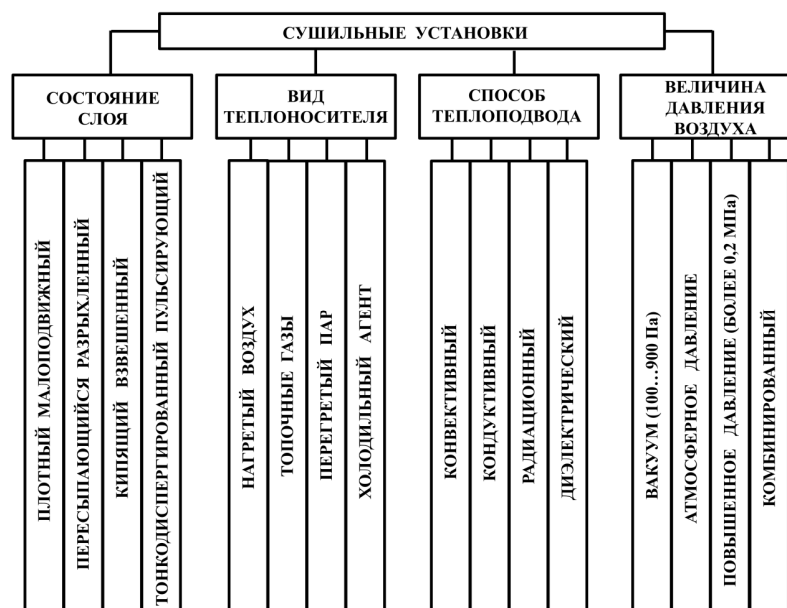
СУШИЛЬНЫЕ УСТАНОВКИ

СОСТОЯНИЕ СЛОЯ

ПЛОТНЫЙ МАЛОПОДВИЖНЫЙ

ПЕРЕСЫПАЮЩИЙСЯ РАЗРЫХЛЕННЫЙ

КИПЯЩИЙ ВЗВЕШЕННЫЙ

ТОНКОДИСПЕРГИРОВАННЫЙ ПУЛЬСИРУЮЩИЙ

ВИД ТЕПЛОНОСИТЕЛЯ

НАГРЕТЫЙ ВОЗДУХ

ТОПОЧНЫЕ ГАЗЫ

ПЕРЕГРЕТЫЙ ПАР

ХОЛОДИЛЬНЫЙ АГЕНТ

СПОСОБ ТЕПЛОПОДВОДА

КОНВЕКТИВНЫЙ

КОНДУКТИВНЫЙ

РАДИАЦИОННЫЙ

ДИЭЛЕКТРИЧЕСКИЙ

ВЕЛИЧИНА ДАВЛЕНИЯ ВОЗДУХА

ВАКУУМ (100...900 Па)

АТМОСФЕРНОЕ ДАВЛЕНИЕ

ПОВЫШЕННОЕ ДАВЛЕНИЕ (БОЛЕЕ 0,2 МПа)

КОМБИНИРОВАННЫЙ